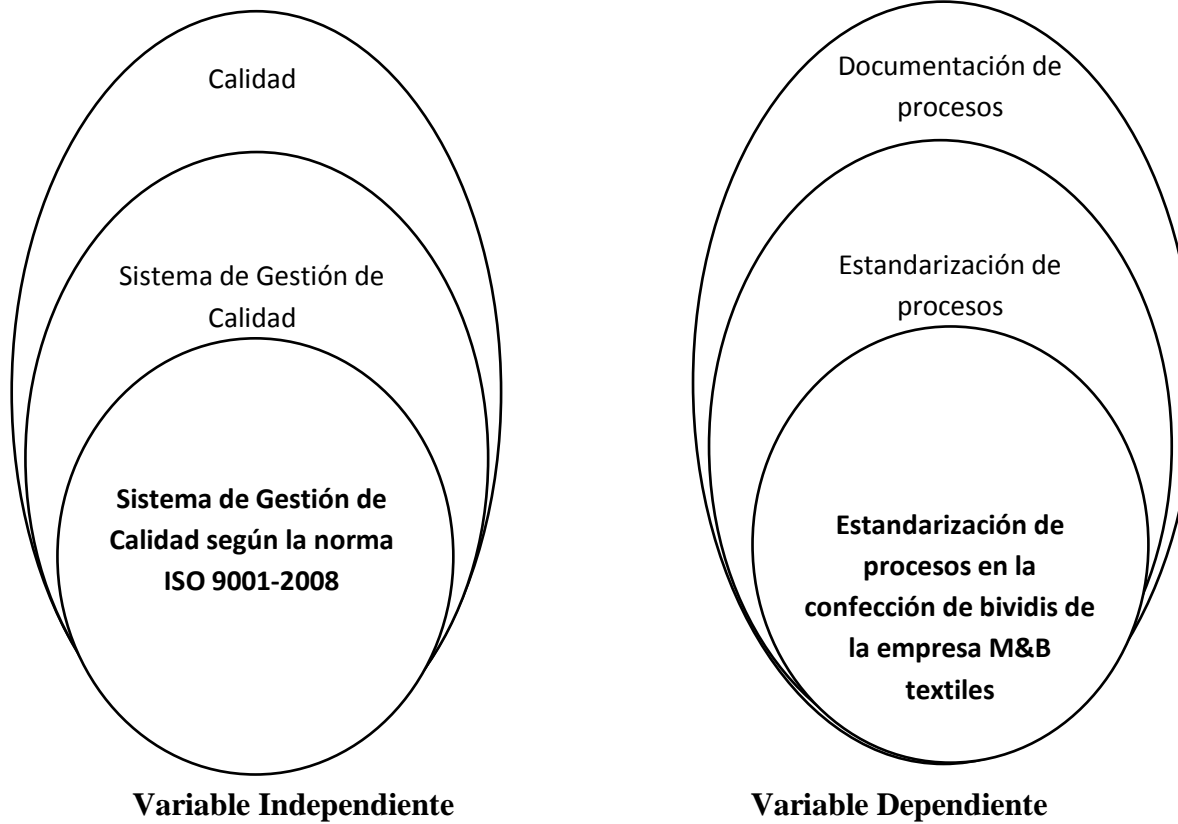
Calidad

Sistema de Gestión de Calidad

**Sistema de Gestión de Calidad según la norma ISO 9001-2008**

**Variable Independiente**

Documentación de procesos

Estandarización de procesos

**Estandarización de procesos en la confección de bividis de la empresa M&B textiles**

**Variable Dependiente**